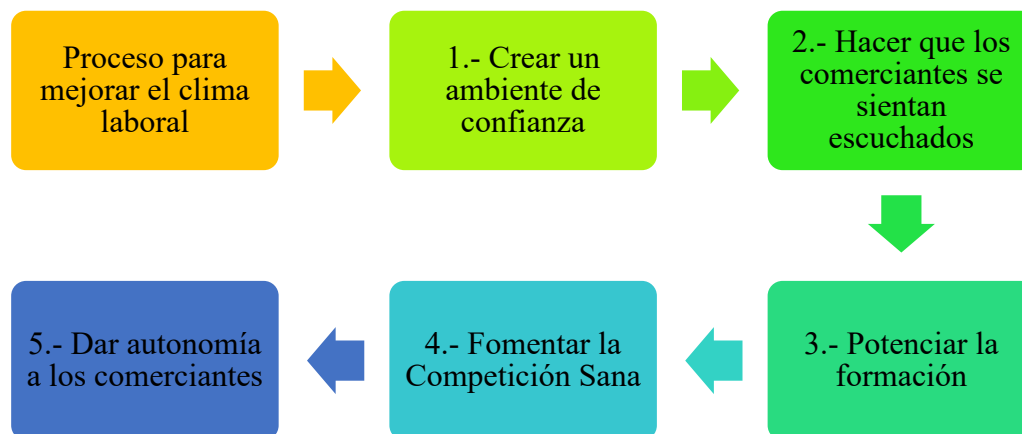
Proceso para mejorar el clima laboral

1.- Crear un ambiente de confianza

2.- Hacer que los comerciantes se sientan escuchados

3.- Potenciar la formación

4.- Fomentar la Competición Sana

5.- Dar autonomía a los comerciantes